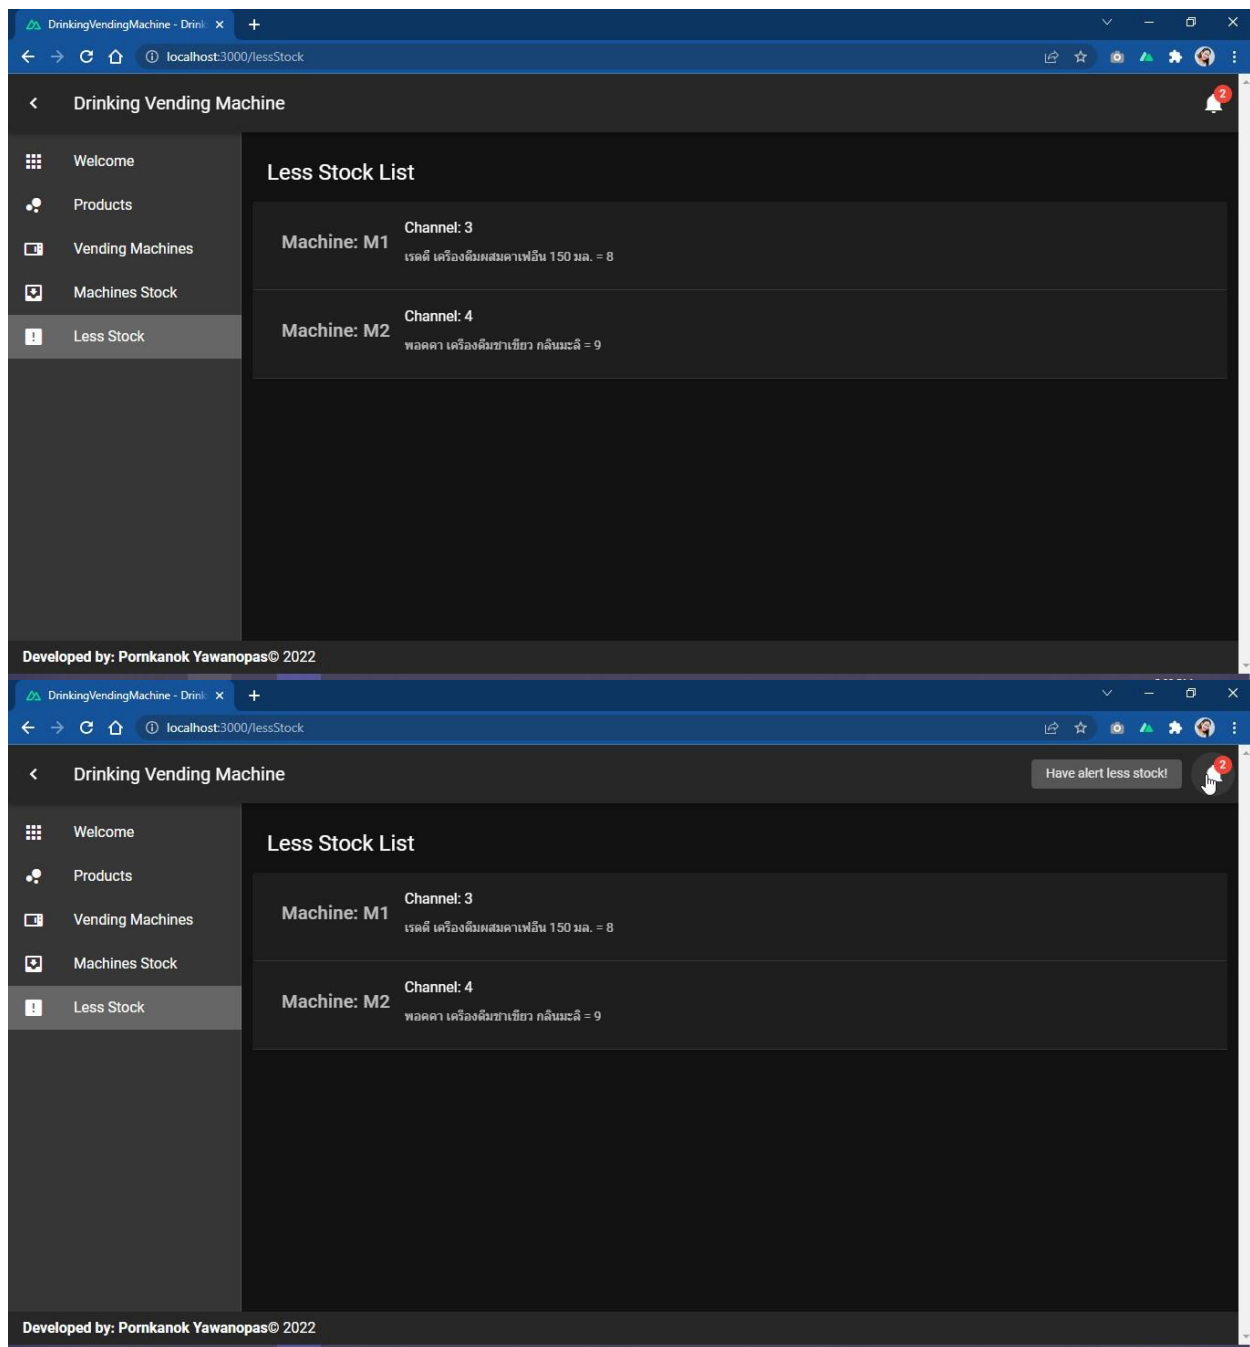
DrinkingVendingMachine - Drink ×
+
localhost:3000/lessStock

Drinking Vending Machine
2

Welcome
Products
Vending Machines
Machines Stock
Less Stock

Less Stock List

Machine: M1
Channel: 3
เรดดี้ เครื่องดื่มผสมคาเฟอีน 150 มล. = 8

Machine: M2
Channel: 4
พอคคา เครื่องดื่มชาเขียว กลิ่นมะลิ = 9

Developed by: Pornkanok Yawanopas© 2022

DrinkingVendingMachine - Drink ×
+
localhost:3000/lessStock

Drinking Vending Machine
Have alert less stock!
2

Welcome
Products
Vending Machines
Machines Stock
Less Stock

Less Stock List

Machine: M1
Channel: 3
เรดดี้ เครื่องดื่มผสมคาเฟอีน 150 มล. = 8

Machine: M2
Channel: 4
พอคคา เครื่องดื่มชาเขียว กลิ่นมะลิ = 9

Developed by: Pornkanok Yawanopas© 2022